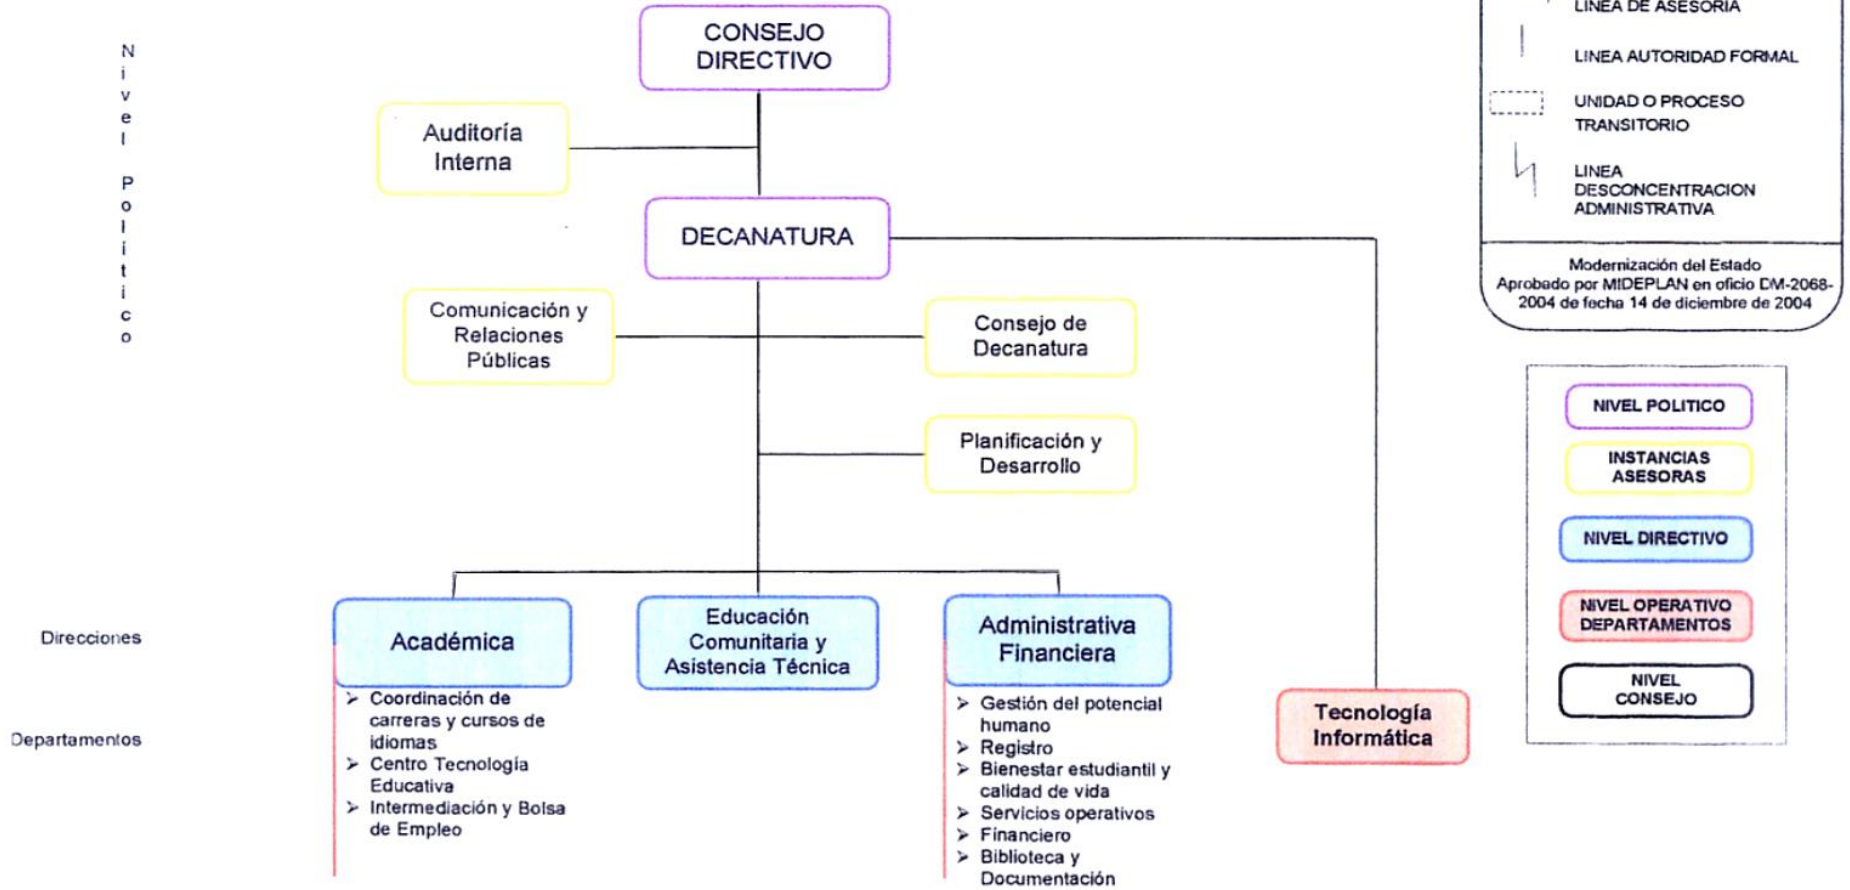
Nivel Politico

CONSEJO DIRECTIVO

Auditoría Interna

DECANATURA

Comunicación y Relaciones Públicas

Consejo de Decanatura

Planificación y Desarrollo

Direcciones

Departamentos

Académica

➢ Coordinación de carreras y cursos de idiomas
➢ Centro Tecnología Educativa
➢ Intermediación y Bolsa de Empleo

Educación Comunitaria y Asistencia Técnica

Administrativa Financiera

➢ Gestión del potencial humano
➢ Registro
➢ Bienestar estudiantil y calidad de vida
➢ Servicios operativos
➢ Financiero
➢ Biblioteca y Documentación

Tecnología Informática

LINEA DE ASESORIA

LINEA AUTORIDAD FORMAL

UNIDAD O PROCESO TRANSITORIO

LINEA DESCONCENTRACION ADMINISTRATIVA

Modernización del Estado
Aprobado por MIDEPLAN en oficio DM-2068-2004 de fecha 14 de diciembre de 2004

NIVEL POLITICO

INSTANCIAS ASESORAS

NIVEL DIRECTIVO

NIVEL OPERATIVO DEPARTAMENTOS

NIVEL CONSEJO